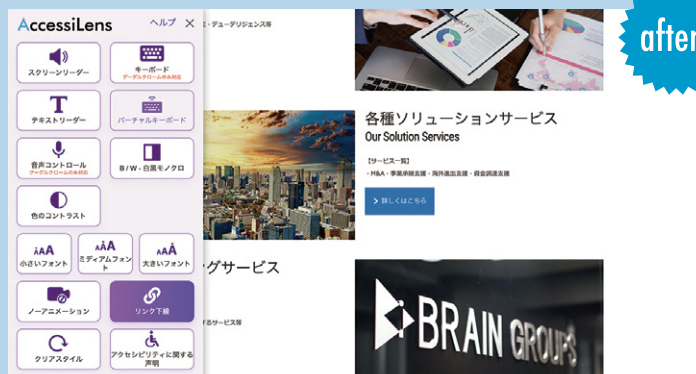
AccessiLens ヘルプ ×

スクリーンリーダー

キーボード
グーグルクロームのみ対応

テキストリーダー

バーチャルキーボード

音声コントロール
グーグルクロームのみ対応

B/W・白黒モノクロ

色のコントラスト

小さいフォント

ミディアムフォント

大きいフォント

ノーアニメーション

リンク下線

クリアスタイル

アクセシビリティに関する声明

after

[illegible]・デューデリジェンス等

各種ソリューションサービス
Our Solution Services

【サービス一覧】
・M&A・事業承継支援・海外進出支援・資金調達支援

> 詳しくはこちら

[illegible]グサービス

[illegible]するサービス等

BRAIN GROUPS